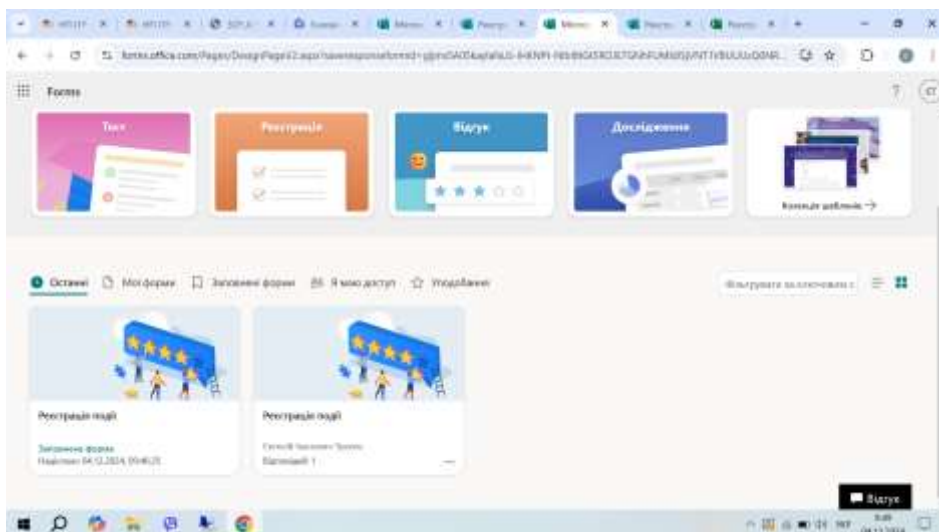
Forms

Тест

Реєстрація

Відгук

Дослідження

Колекція шаблонів →

Останні Мої форми Заповнені форми Я маю доступ Уподобання

Фільтрувати за ключовими с

Реєстрація події

Заповнена форма
Надіслано: 04.12.2024, 09:46:25

Реєстрація події

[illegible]
Відповідей: 1

Відгук